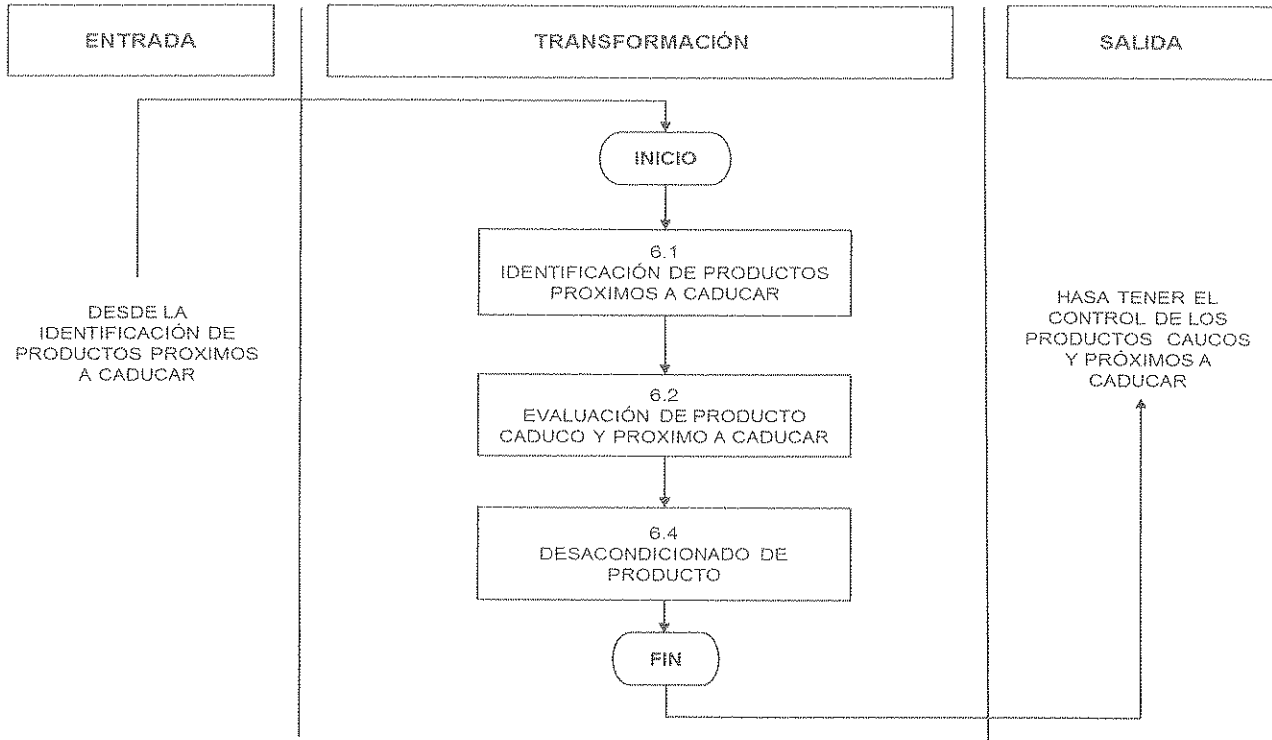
ENTRADA

TRANSFORMACIÓN

SALIDA

INICIO

6.1
IDENTIFICACIÓN DE PRODUCTOS PROXIMOS A CADUCAR

DESDE LA IDENTIFICACIÓN DE PRODUCTOS PROXIMOS A CADUCAR

HASA TENER EL CONTROL DE LOS PRODUCTOS CAUCOS Y PRÓXIMOS A CADUCAR

6.2
EVALUACIÓN DE PRODUCTO CADUCO Y PROXIMO A CADUCAR

6.4
DESACONDICIONADO DE PRODUCTO

FIN